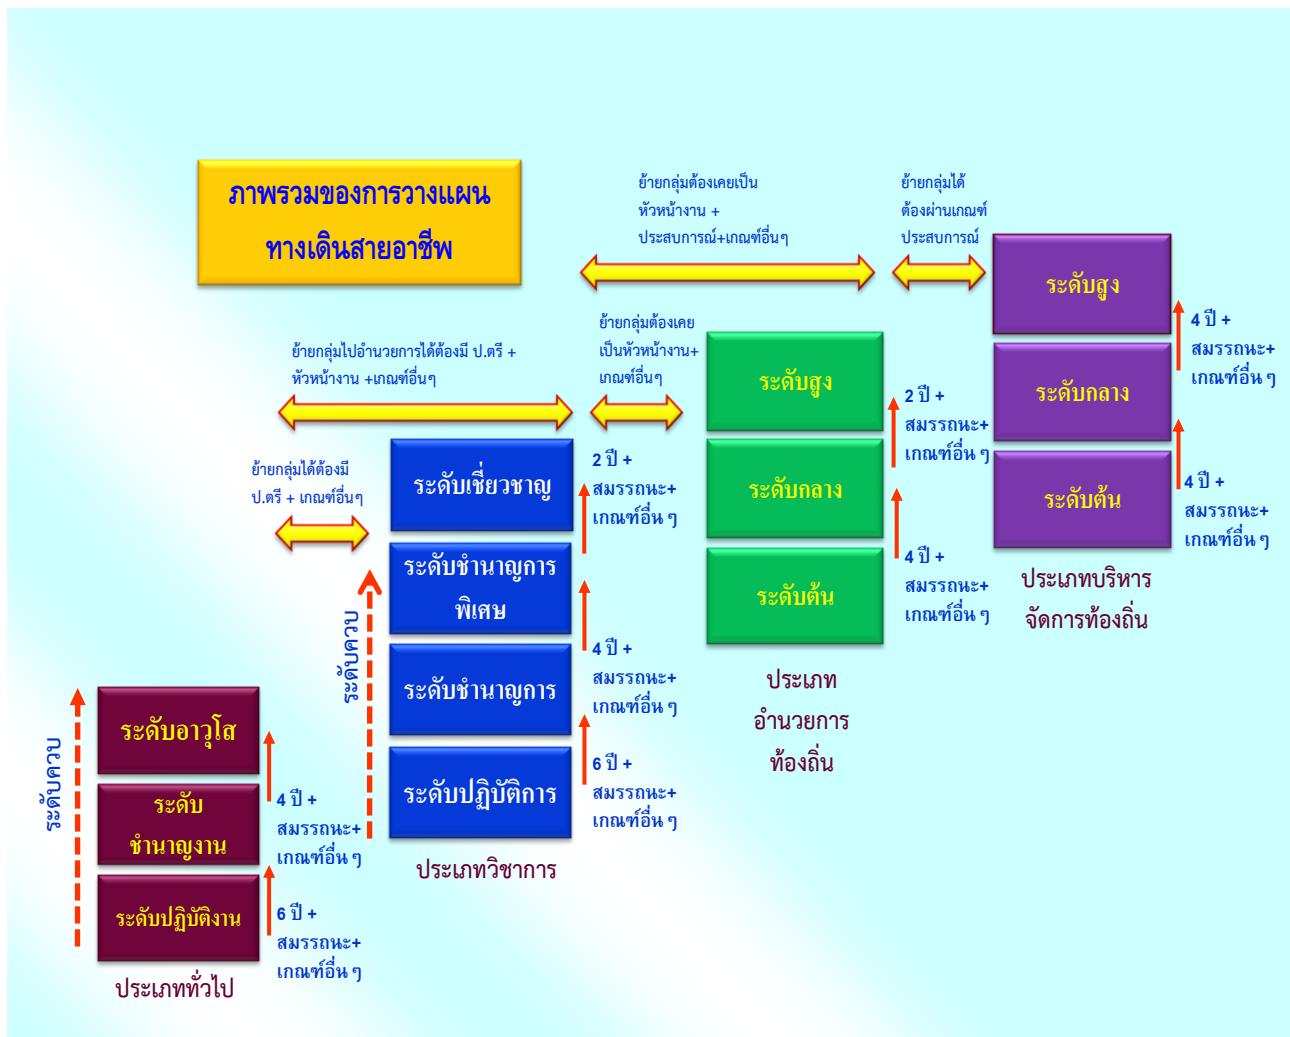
ภาพรวมของการวางแผน
ทางเดินสายอาชีพ

ย้ายกลุ่มต้องเคยเป็น
หัวหน้างาน +
ประสบการณ์+เกณฑ์อื่นๆ

ย้ายกลุ่มได้
ต้องผ่านเกณฑ์
ประสบการณ์

ระดับสูง
ระดับกลาง
ระดับต้น

4 ปี +
สมรรถนะ+
เกณฑ์อื่น ๆ

4 ปี +
สมรรถนะ+
เกณฑ์อื่น ๆ

ประเภทบริหาร
จัดการท้องถิ่น

ย้ายกลุ่มต้องเคย
เป็นหัวหน้างาน+
เกณฑ์อื่นๆ

ระดับสูง
ระดับกลาง
ระดับต้น

2 ปี +
สมรรถนะ+
เกณฑ์อื่น ๆ

4 ปี +
สมรรถนะ+
เกณฑ์อื่น ๆ

ประเภท
อำนวยการ
ท้องถิ่น

ย้ายกลุ่มไปอำนวยการได้ต้องมี ป.ตรี +
หัวหน้างาน +เกณฑ์อื่นๆ

ย้ายกลุ่มได้ต้องมี
ป.ตรี + เกณฑ์อื่นๆ

ระดับเชี่ยวชาญ
ระดับชำนาญการ
พิเศษ
ระดับชำนาญการ
ระดับปฏิบัติการ

2 ปี +
สมรรถนะ+
เกณฑ์อื่น ๆ

4 ปี +
สมรรถนะ+
เกณฑ์อื่น ๆ

6 ปี +
สมรรถนะ+
เกณฑ์อื่น ๆ

ประเภทวิชาการ

ระดับควบ

ระดับควบ

ระดับอาวุโส
ระดับ
ชำนาญงาน
ระดับปฏิบัติงาน

4 ปี +
สมรรถนะ+
เกณฑ์อื่น ๆ

6 ปี +
สมรรถนะ+
เกณฑ์อื่น ๆ

ประเภททั่วไป